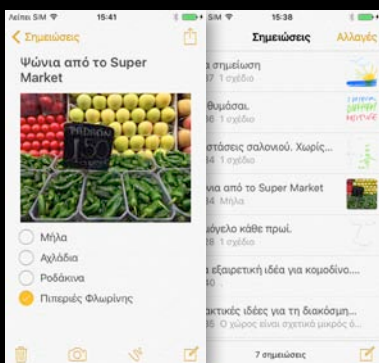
Λείπει SIM 15:41

< Σημειώσεις

Ψώνια από το Super Market

ΡΟΔΑΚΙΝΑ 1,50

Μήλα
Αχλάδια
Ροδάκινα
Πιπεριές Φλωρίνης

SIM 15:38

Σημειώσεις Αλλαγές

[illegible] σημείωση
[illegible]7 1 σχέδιο

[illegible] θυμάσαι.
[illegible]6 1 σχέδιο

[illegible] στάσεις σαλονιού. Χωρίς...
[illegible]6 1 σχέδιο

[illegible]νια από το Super Market
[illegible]4 Μήλα

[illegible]ύγελο κάθε πρωί.
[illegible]8 1 σχέδιο

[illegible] εξαιρετική ιδέα για κομοδίνο....
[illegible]40

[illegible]ακτικές ιδέες για τη διακόσμη...
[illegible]35 Ο χώρος είναι σχετικά μικρός ό...

7 σημειώσεις